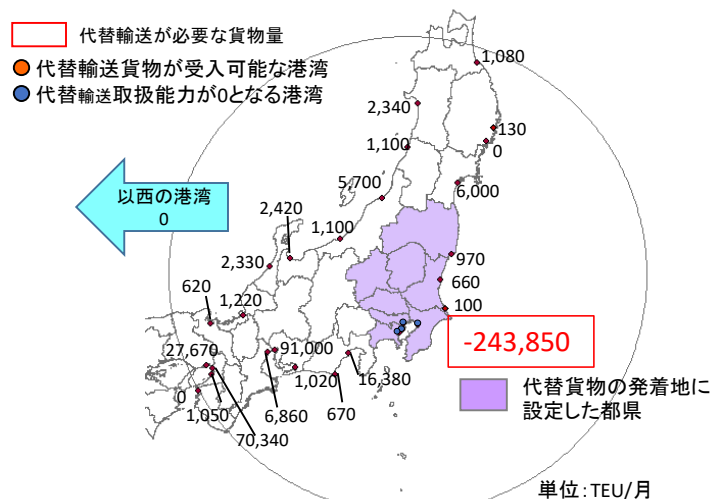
代替輸送が必要な貨物量
代替輸送貨物が受入可能な港湾
代替輸送取扱能力が0となる港湾

以西の港湾
0

1,080
2,340
130
1,100
0
5,700
6,000
2,420
1,100
2,330
970
660
620
1,220
100
-243,850
27,670
91,000
0
1,020
16,380
1,050
6,860
670
70,340

代替貨物の発着地に設定した都県

単位:TEU/月